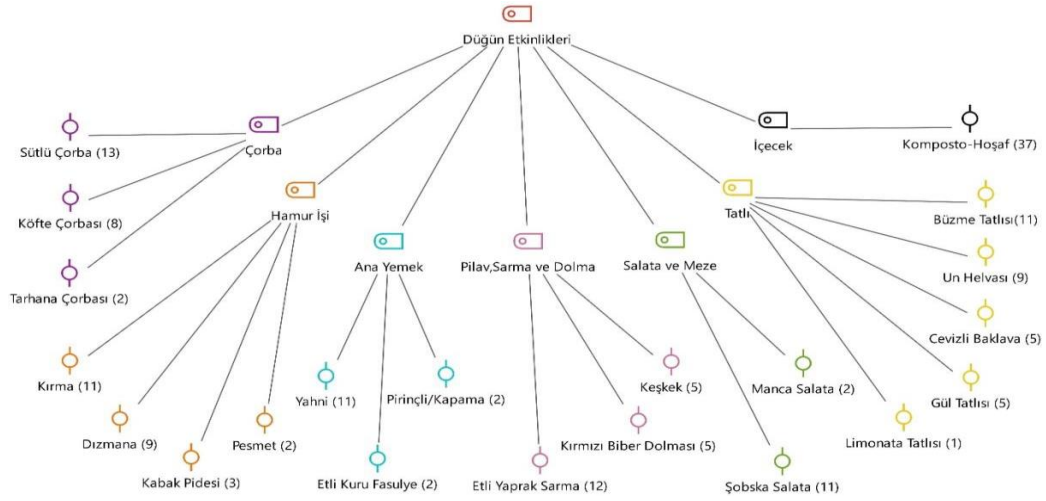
Düğün Etkinlikleri

Çorba
Sütlü Çorba (13)
Köfte Çorbası (8)
Tarhana Çorbası (2)

Hamur İşi
Kırma (11)
Dızmana (9)
Kabak Pidesi (3)
Pesmet (2)

Ana Yemek
Yahni (11)
Etli Kuru Fasulye (2)
Pirinçli/Kapama (2)

Pilav,Sarma ve Dolma
Etli Yaprak Sarma (12)
Kırmızı Biber Dolması (5)
Keşkek (5)

Salata ve Meze
Manca Salata (2)
Şobska Salata (11)

Tatlı
Büzme Tatlısı(11)
Un Helvası (9)
Cevizli Baklava (5)
Gül Tatlısı (5)
Limonata Tatlısı (1)

İçecek
Komposto-Hoşaf (37)